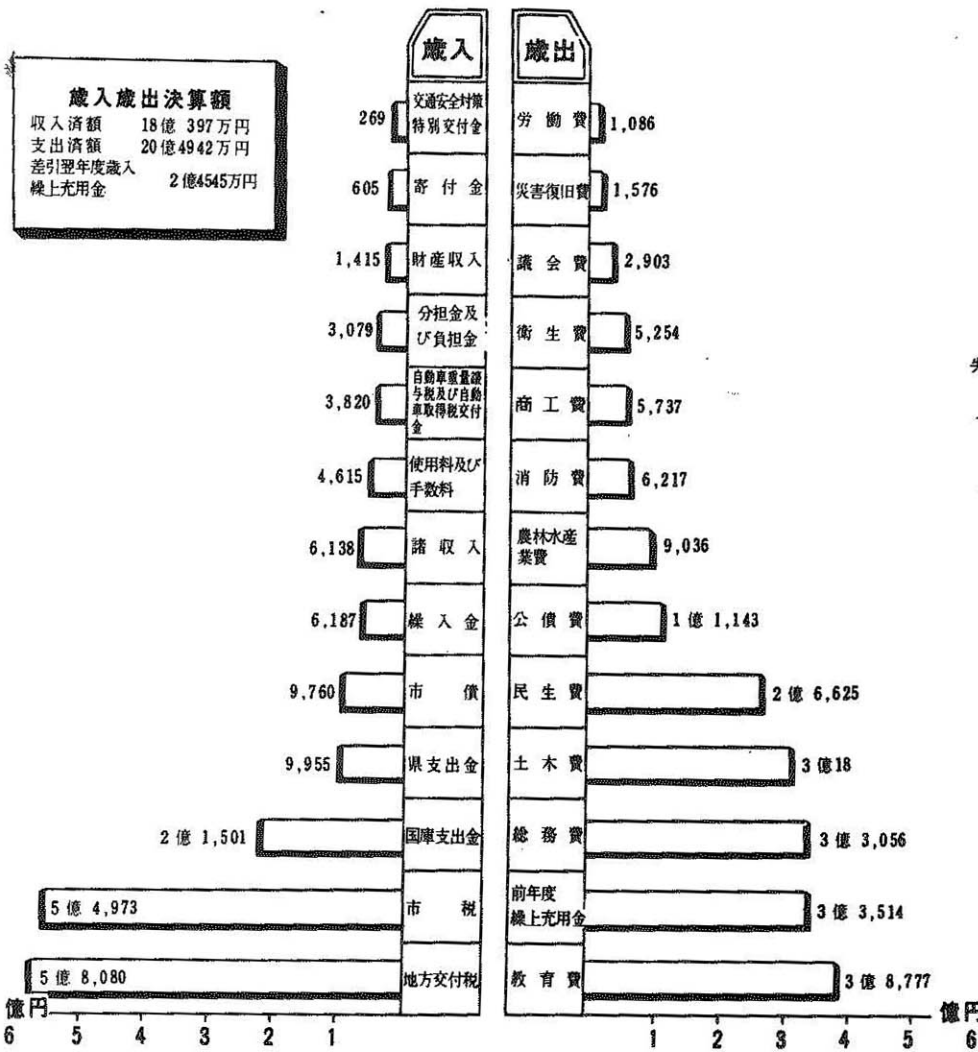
歳入歳出決算額
収入済額 18億 397万円
支出済額 20億4942万円
差引翌年度歳入繰上充用金 2億4545万円

歳入

269 交通安全対策特別交付金
605 寄付金
1,415 財産収入
3,079 分担金及び負担金
3,820 自動車重量譲与税及び自動車取得税交付金
4,615 使用料及び手数料
6,138 諸収入
6,187 繰入金
9,760 市債
9,955 県支出金
2億 1,501 国庫支出金
5億 4,973 市税
5億 8,080 地方交付税

歳出

労働費 1,086
災害復旧費 1,576
議会費 2,903
衛生費 5,254
商工費 5,737
消防費 6,217
農林水産業費 9,036
公債費 1億 1,143
民生費 2億 6,625
土木費 3億18
総務費 3億 3,056
前年度繰上充用金 3億 3,514
教育費 3億 8,777

億円
6 5 4 3 2 1

1 2 3 4 5 6
億円